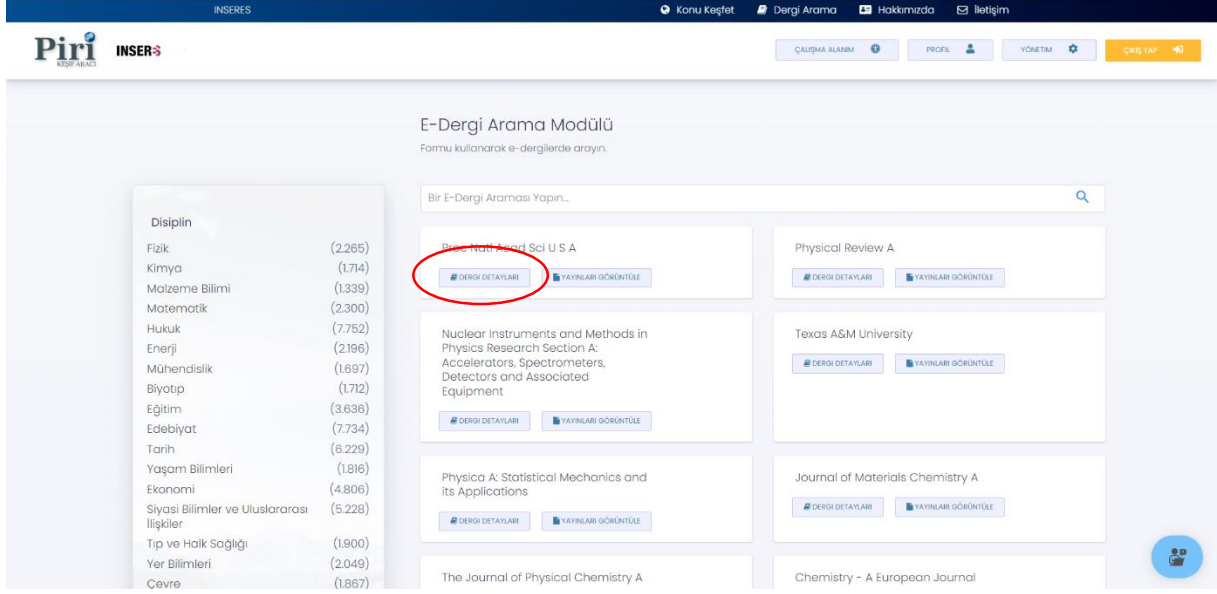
INSERES

Konu Keşfet Dergi Arama Hakkımızda İletişim

Piri KEŞİF ARACI INSERES

ÇALIŞMA ALANIM PROFİL YÖNETİM ÇIKIŞ YAP

E-Dergi Arama Modülü

Formu kullanarak e-dergilerde arayın.

Bir E-Dergi Araması Yapın...

Disiplin

| | |
|---|---|
| Fizik | (2.265) |
| Kimya | (1.714) |
| Malzeme Bilimi | (1.339) |
| Matematik | (2.300) |
| Hukuk | (7.752) |
| Enerji | (2.196) |
| Mühendislik | (1.697) |
| Biyotıp | (1.712) |
| Eğitim | (3.636) |
| Edebiyat | (7.734) |
| Tarih | (6.229) |
| Yaşam Bilimleri | (1.816) |
| Ekonomi | (4.806) |
| Siyasi Bilimler ve Uluslararası İlişkiler | (5.228) |
| Tıp ve Halk Sağlığı | (1.900) |
| Yer Bilimleri | (2.049) |
| Çevre | (1.867) |

Proc Natl Acad Sci U S A
DERGİ DETAYLARI YAYINLARI GÖRÜNTÜLE

Physical Review A
DERGİ DETAYLARI YAYINLARI GÖRÜNTÜLE

Nuclear Instruments and Methods in Physics Research Section A: Accelerators, Spectrometers, Detectors and Associated Equipment
DERGİ DETAYLARI YAYINLARI GÖRÜNTÜLE

Texas A&M University
DERGİ DETAYLARI YAYINLARI GÖRÜNTÜLE

Physica A: Statistical Mechanics and its Applications
DERGİ DETAYLARI YAYINLARI GÖRÜNTÜLE

Journal of Materials Chemistry A
DERGİ DETAYLARI YAYINLARI GÖRÜNTÜLE

The Journal of Physical Chemistry A

Chemistry - A European Journal